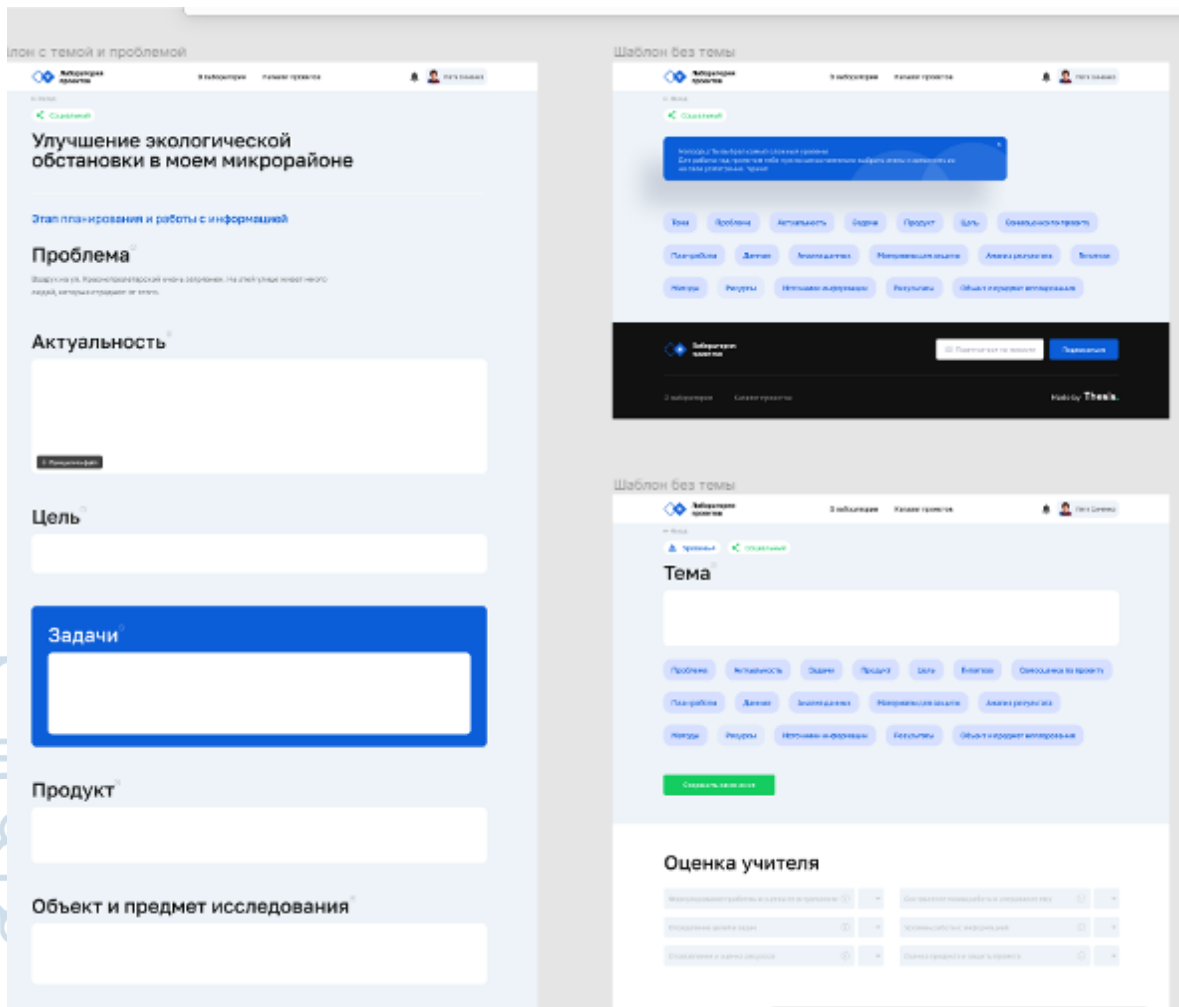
лон с темой и проблемой

Лаборатория проектов

В лаборатории Каталог проектов

Улучшение экологической обстановки в моем микрорайоне

Этап планирования и работы с информацией

Проблема

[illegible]

Актуальность

Цель

Задачи

Продукт

Объект и предмет исследования

Шаблон без темы

Лаборатория проектов

Тема Проблема Актуальность Задачи Продукт Цель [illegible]

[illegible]

Лаборатория проектов

Подписаться

Made by Thesis.

Шаблон без темы

Лаборатория проектов

Тема

Проблема Актуальность Задачи Продукт Цель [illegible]

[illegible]

Оценка учителя